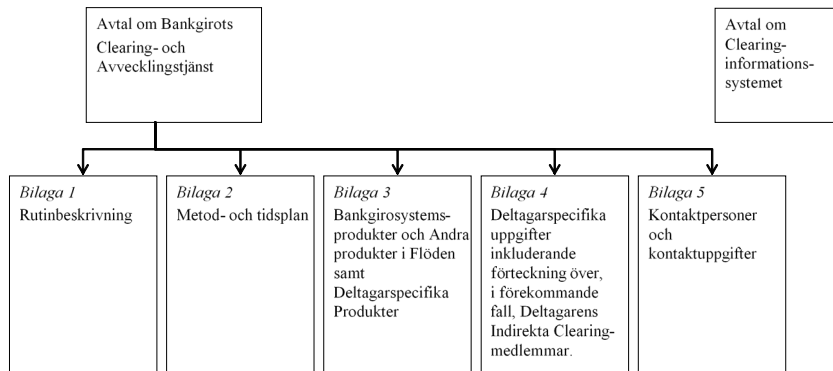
Avtal om Bankgirots Clearing- och Avvecklingstjänst

Avtal om Clearing-informations-systemet

Bilaga 1
Rutinbeskrivning

Bilaga 2
Metod- och tidsplan

Bilaga 3
Bankgirosystems-produkter och Andra produkter i Flöden samt Deltagarspecifika Produkter

Bilaga 4
Deltagarspecifika uppgifter inkluderande förteckning över, i förekommande fall, Deltagarens Indirekta Clearing-medlemmar.

Bilaga 5
Kontaktpersoner och kontaktuppgifter